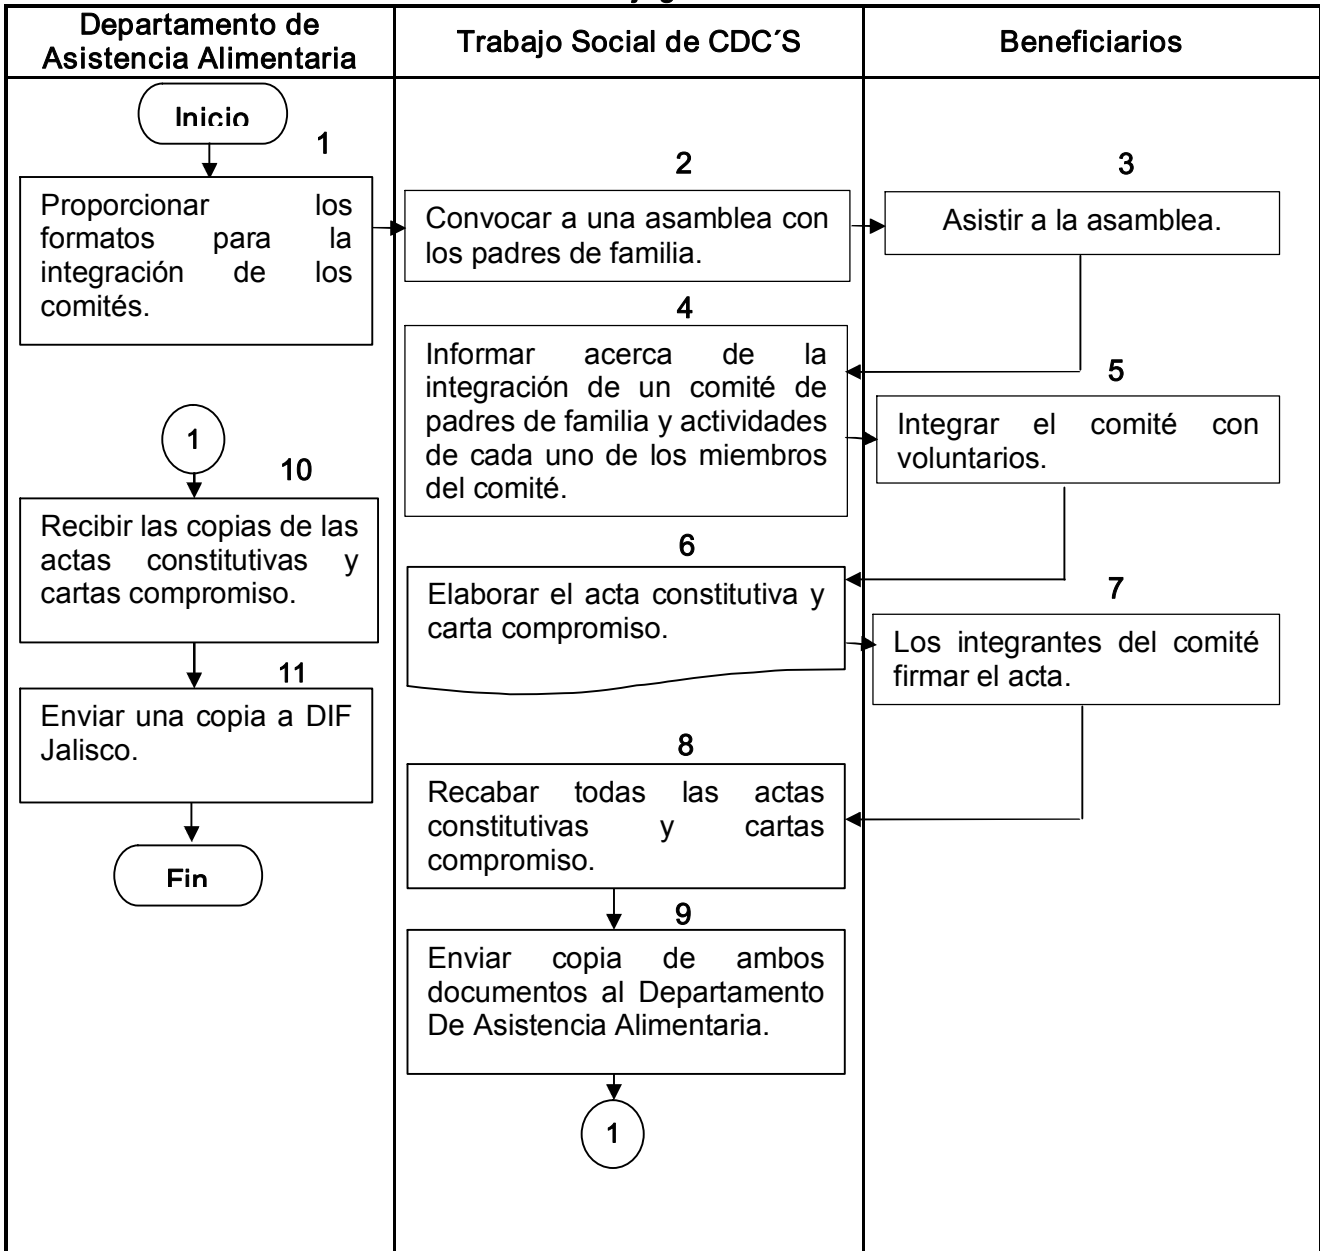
Departamento de Asistencia Alimentaria

Trabajo Social de CDC´S

Beneficiarios

Inicio

1

Proporcionar los formatos para la integración de los comités.

2

Convocar a una asamblea con los padres de familia.

3

Asistir a la asamblea.

4

Informar acerca de la integración de un comité de padres de familia y actividades de cada uno de los miembros del comité.

5

Integrar el comité con voluntarios.

1

10

Recibir las copias de las actas constitutivas y cartas compromiso.

6

Elaborar el acta constitutiva y carta compromiso.

7

Los integrantes del comité firmar el acta.

11

Enviar una copia a DIF Jalisco.

Fin

8

Recabar todas las actas constitutivas y cartas compromiso.

9

Enviar copia de ambos documentos al Departamento De Asistencia Alimentaria.

1